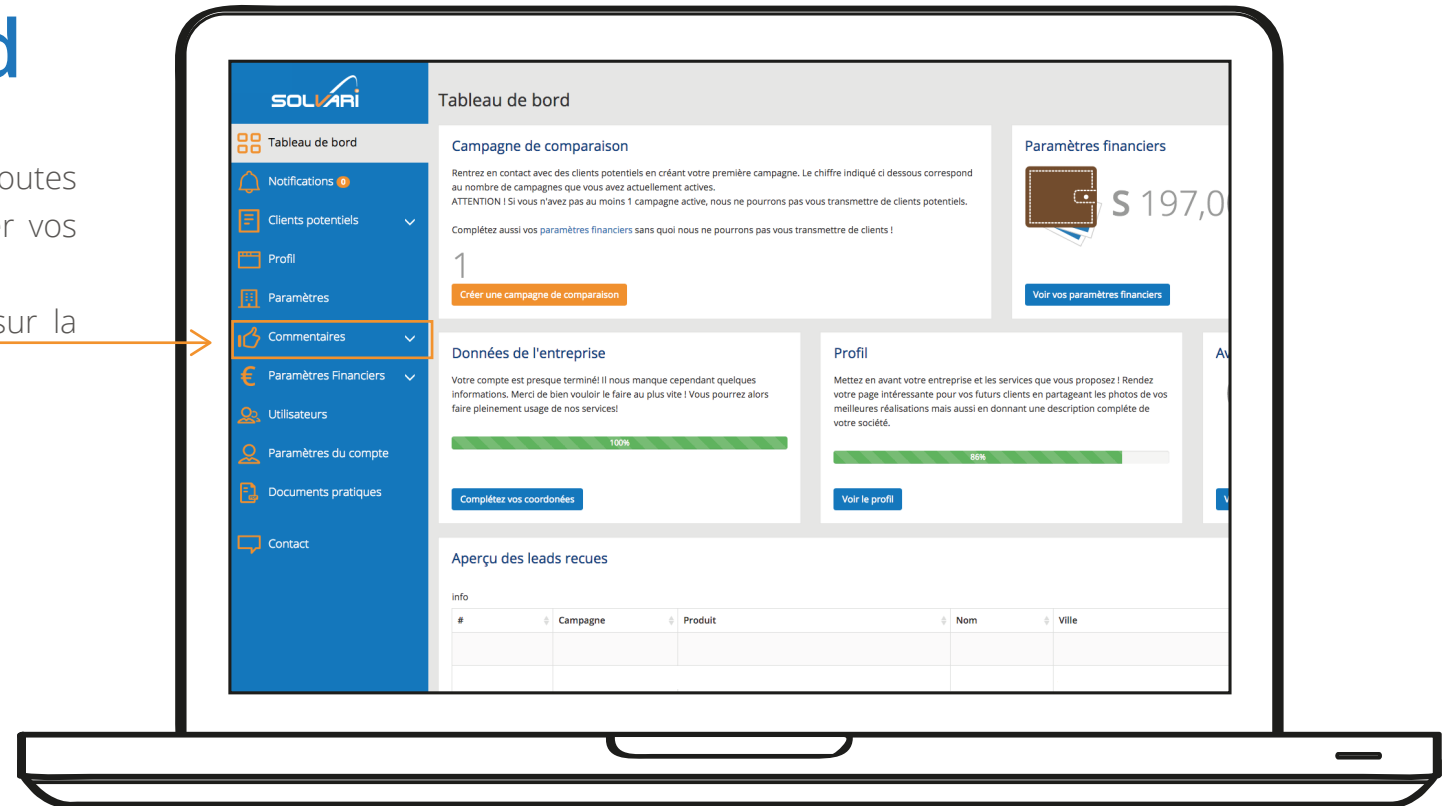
d

outes
r vos

sur la

SOLVARI

Tableau de bord

Tableau de bord
Notifications 0
Clients potentiels
Profil
Paramètres
Commentaires
Paramètres Financiers
Utilisateurs
Paramètres du compte
Documents pratiques
Contact

Campagne de comparaison

Rentrez en contact avec des clients potentiels en créant votre première campagne. Le chiffre indiqué ci dessous correspond au nombre de campagnes que vous avez actuellement actives.
ATTENTION ! Si vous n'avez pas au moins 1 campagne active, nous ne pourrons pas vous transmettre de clients potentiels.

Complétez aussi vos paramètres financiers sans quoi nous ne pourrons pas vous transmettre de clients !

1

Créer une campagne de comparaison

Paramètres financiers

S 197,0

Voir vos paramètres financiers

Données de l'entreprise

Votre compte est presque terminé! Il nous manque cependant quelques informations. Merci de bien vouloir le faire au plus vite ! Vous pourrez alors faire pleinement usage de nos services!

100%

Complétez vos coordonées

Profil

Mettez en avant votre entreprise et les services que vous proposez ! Rendez votre page intéressante pour vos futurs clients en partageant les photos de vos meilleures réalisations mais aussi en donnant une description complète de votre société.

86%

Voir le profil

Av

V

Aperçu des leads recues

info

| # | Campagne | Produit | Nom | Ville |
|---|---|---|---|---|
| | | | | |
| | | | | |